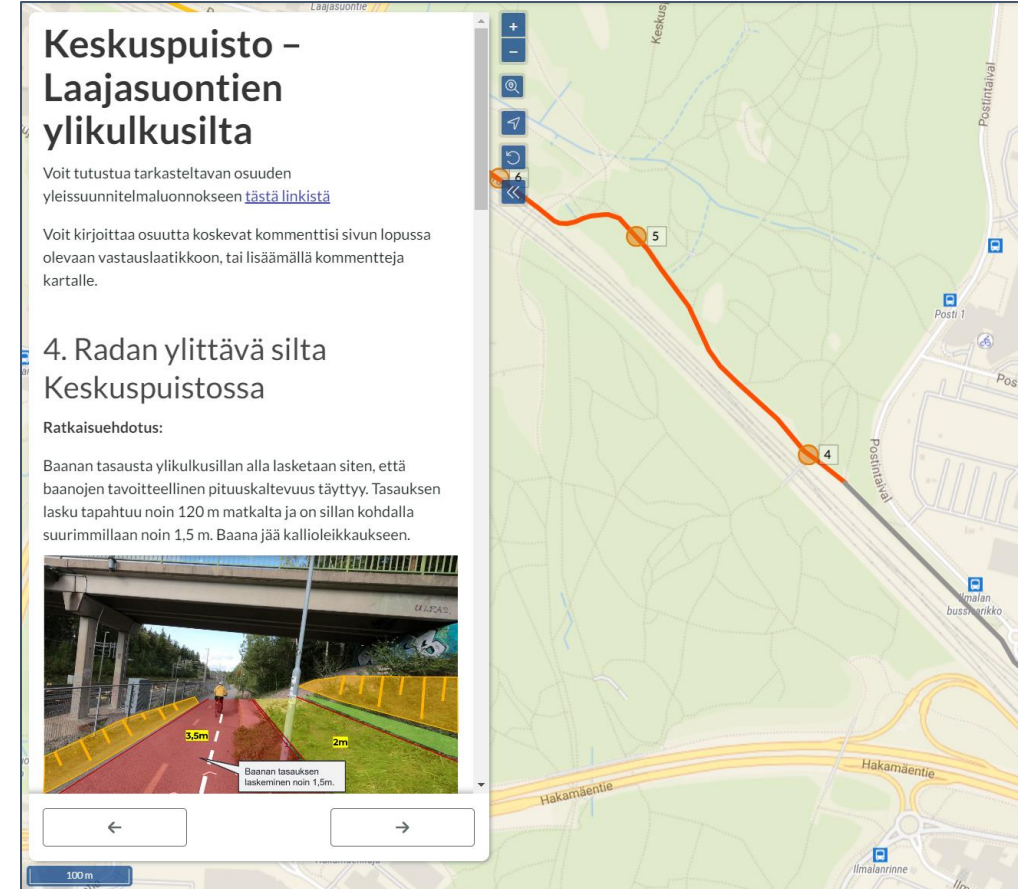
Laajasuontie

Keskuspuisto – Laajasuontien ylikulkusilta

Voit tutustua tarkasteltavan osuuden yleissuunnitelmaluonnokseen tästä linkistä

Voit kirjoittaa osuutta koskevat kommenttisi sivun lopussa olevaan vastauslaatikkoon, tai lisäämällä kommentteja kartalle.

4. Radan ylittävä silta Keskuspuistossa

Ratkaisuehdotus:

Baanan tasausta ylikulkusillan alla lasketaan siten, että baanojen tavoitteellinen pituuskaltevuus täyttyy. Tasauksen lasku tapahtuu noin 120 m matkalta ja on sillan kohdalla suurimmillaan noin 1,5 m. Baana jää kallioleikkaukseen.

3,5m

2m

Baanan tasauksen laskeminen noin 1,5m.

←

→

+

−

6

5

4

Keskus

Postintaival

Posti 1

Pos

Postintaival

Ilmalan bussi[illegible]rikko

Hakamäentie

Hakamäentie

Ilmalanrinne

100 m